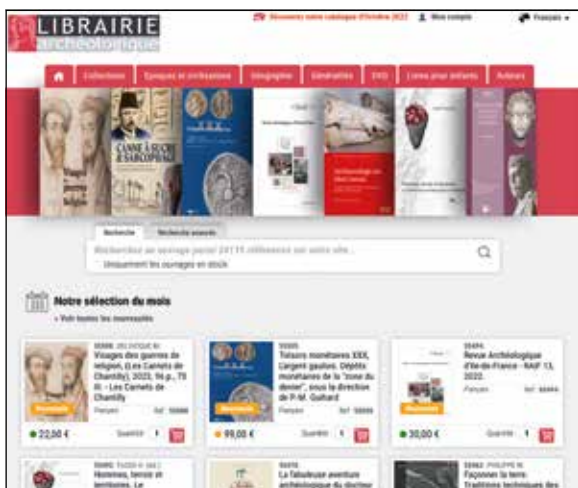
LIBRAIRIE archéologique

Découvrez notre catalogue d'Octobre 2022 Mon compte Français

Collections Epoques et civilisations Géographie Généralités FAQ Livres pour enfants Auteurs

CANNE À SUCRE & SARCOPHAGE

Recherche Recherche avancée

Rechercher un ouvrage parmi 24115 références sur notre site...

Uniquement les ouvrages en stock

Notre sélection du mois

» Voir toutes les nouveautés

55986 DELOUCHE M.
Visages des guerres de religion, (Les Carnets de Chantilly), 2023, 96 p., 75 ill. - Les Carnets de Chantilly
Nouveauté
Français Réf. 55986
22,00 € Quantité 1

55999
Trésors monétaires XXX, L'argent gaulois. Dépôts monétaires de la "zone du denier", sous la direction de P.-M. Guihard
Nouveauté
Français Réf. 55999
99,00 € Quantité 1

55894
Revue Archéologique d'Ile-de-France - RAIF 13, 2022.
Nouveauté
Français Réf. 55894
30,00 € Quantité 1

55995 TUZEO F. (dir.)
Hommes, terroir et territoires. Le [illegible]

55976
La fabuleuse aventure archéologique du docteur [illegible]

55962 PHILIPPE M.
Façonner la terre. Traditions techniques des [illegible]